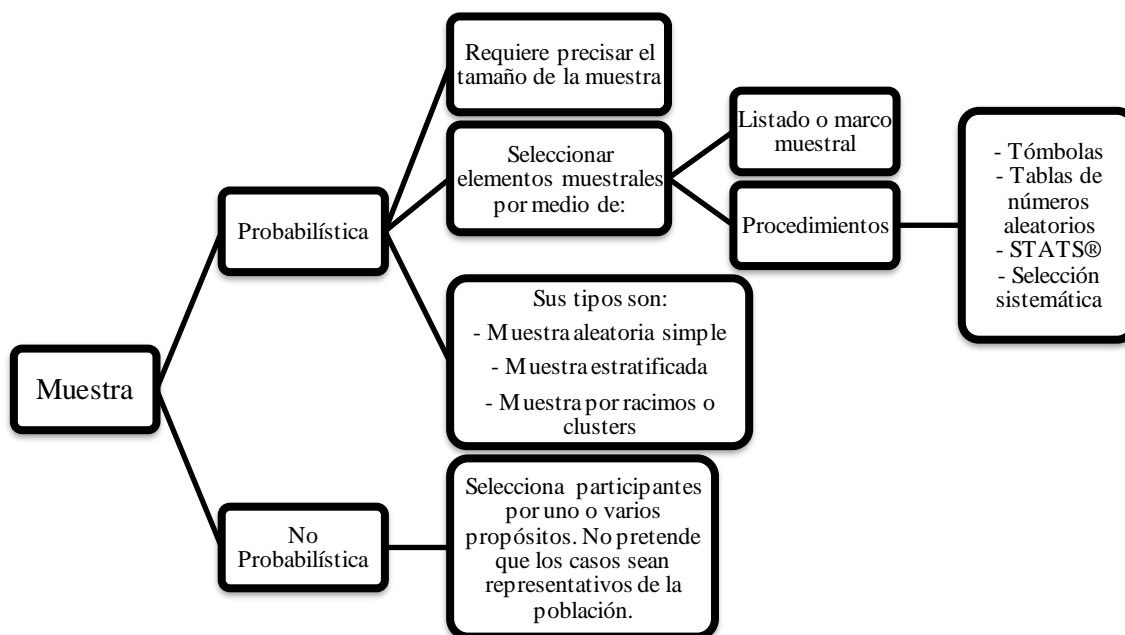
Muestra

Probabilística

Requiere precisar el tamaño de la muestra

Seleccionar elementos muestrales por medio de:

Listado o marco muestral

Procedimientos

- Tómbolas
- Tablas de números aleatorios
- STATS®
- Selección sistemática

Sus tipos son:
- Muestra aleatoria simple
- Muestra estratificada
- Muestra por racimos o clusters

No Probabilística

Selecciona participantes por uno o varios propósitos. No pretende que los casos sean representativos de la población.